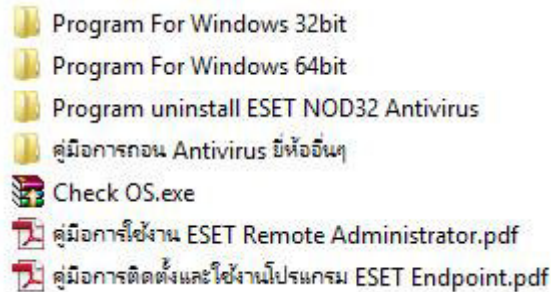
Program For Windows 32bit
Program For Windows 64bit
Program uninstall ESET NOD32 Antivirus
คู่มือการถอน Antivirus ยี่ห้ออื่นๆ
Check OS.exe
คู่มือการใช้งาน ESET Remote Administrator.pdf
คู่มือการติดตั้งและใช้งานโปรแกรม ESET Endpoint.pdf